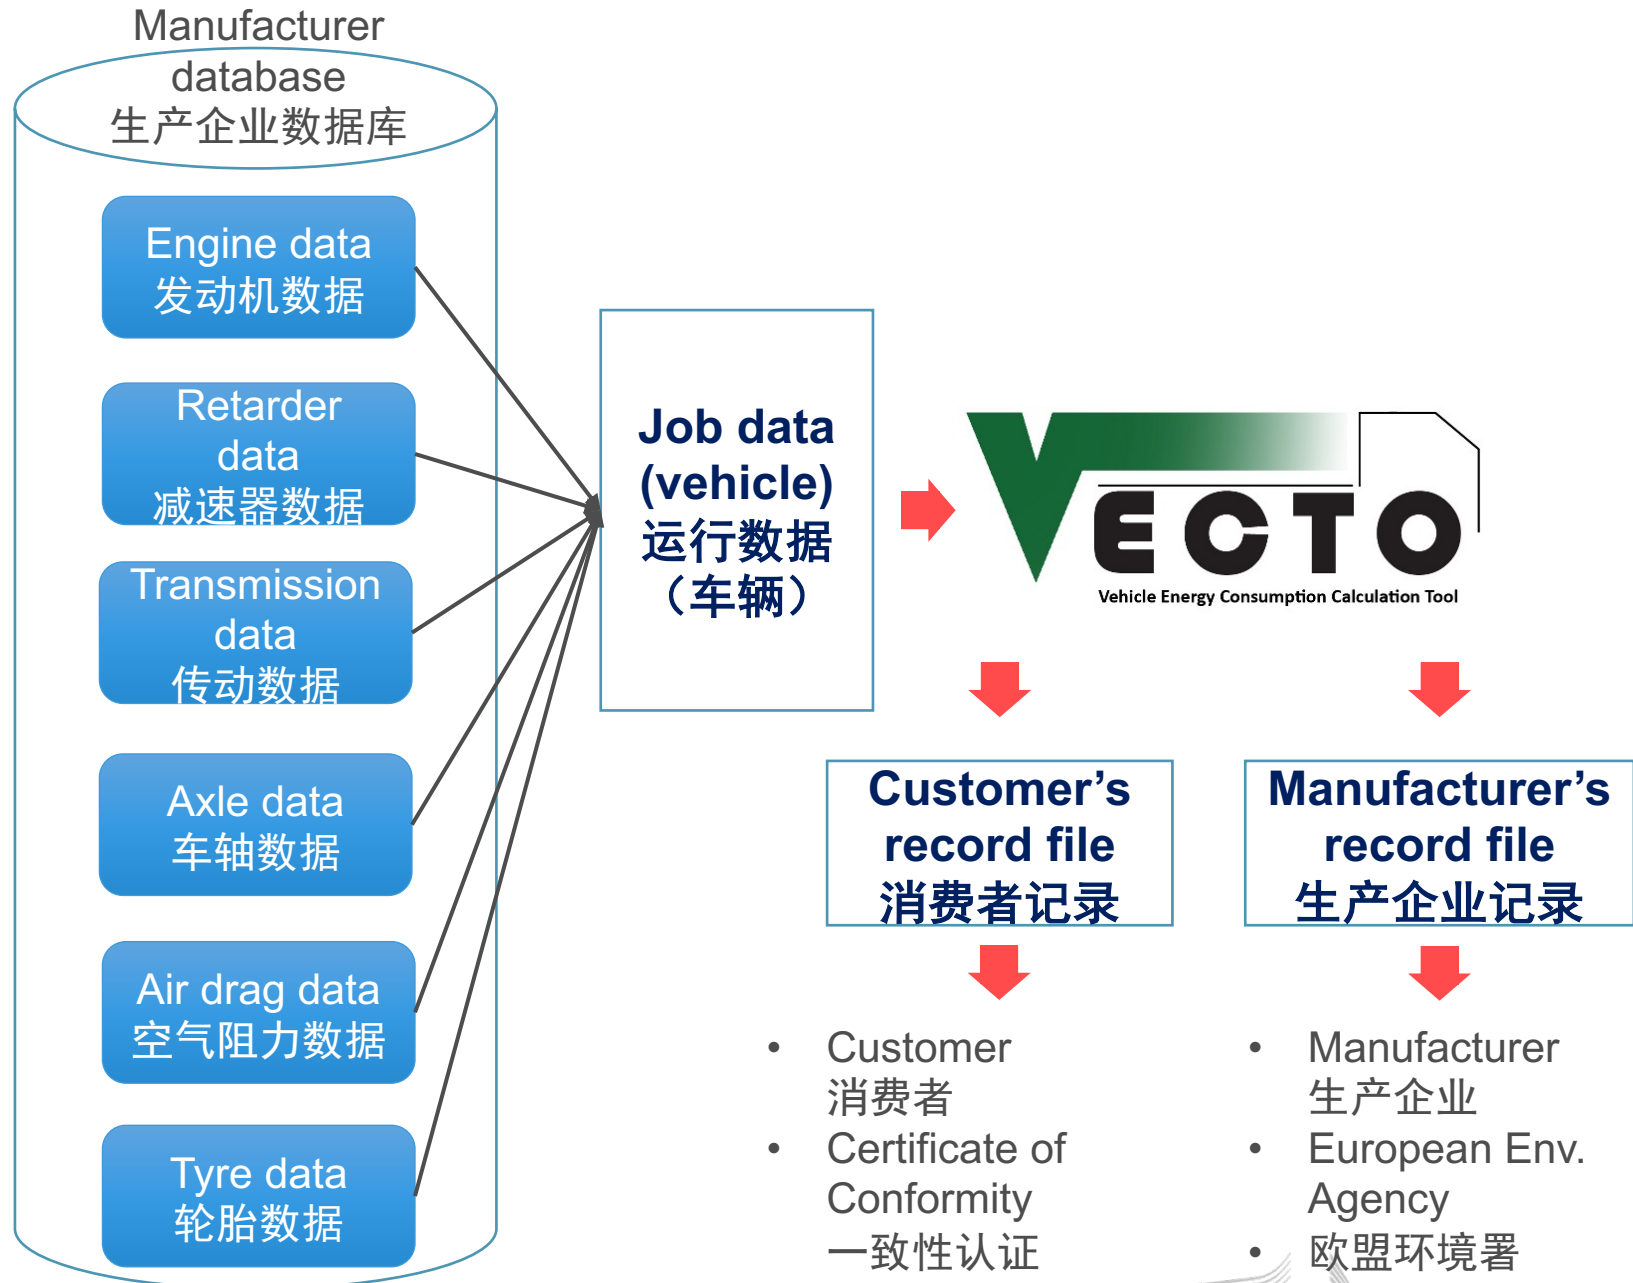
Manufacturer database
生产企业数据库

Engine data
发动机数据

Retarder data
减速器数据

Transmission data
传动数据

Axle data
车轴数据

Air drag data
空气阻力数据

Tyre data
轮胎数据

Job data (vehicle)
运行数据（车辆）

VECTO
Vehicle Energy Consumption Calculation Tool

Customer's record file
消费者记录

Manufacturer's record file
生产企业记录

• Customer
消费者
• Certificate of Conformity
一致性认证

• Manufacturer
生产企业
• European Env. Agency
• 欧盟环境署